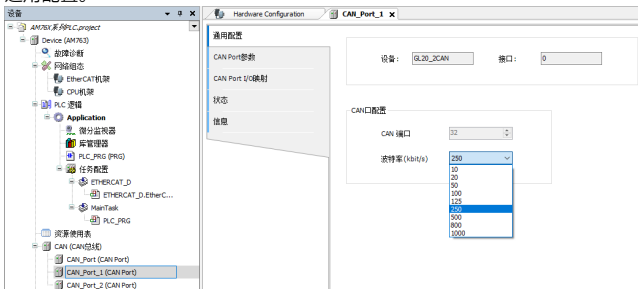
通用配置。

设备

AM76X系列PLC.project
Device (AM763)
故障诊断
网络组态
EtherCAT机架
CPU机架
PLC 逻辑
Application
微分监视器
库管理器
PLC_PRG (PRG)
任务配置
ETHERCAT_D
ETHERCAT_D.EtherC...
MainTask
PLC_PRG
资源使用表
CAN (CAN总线)
CAN_Port (CAN Port)
CAN_Port_1 (CAN Port)
CAN_Port_2 (CAN Port)

Hardware Configuration
CAN_Port_1

通用配置
CAN Port参数
CAN Port I/O映射
状态
信息

设备: GL20_2CAN
接口: 0

CAN口配置
CAN 端口 32
波特率(kbit/s) 250

10
20
50
100
125
250
500
800
1000